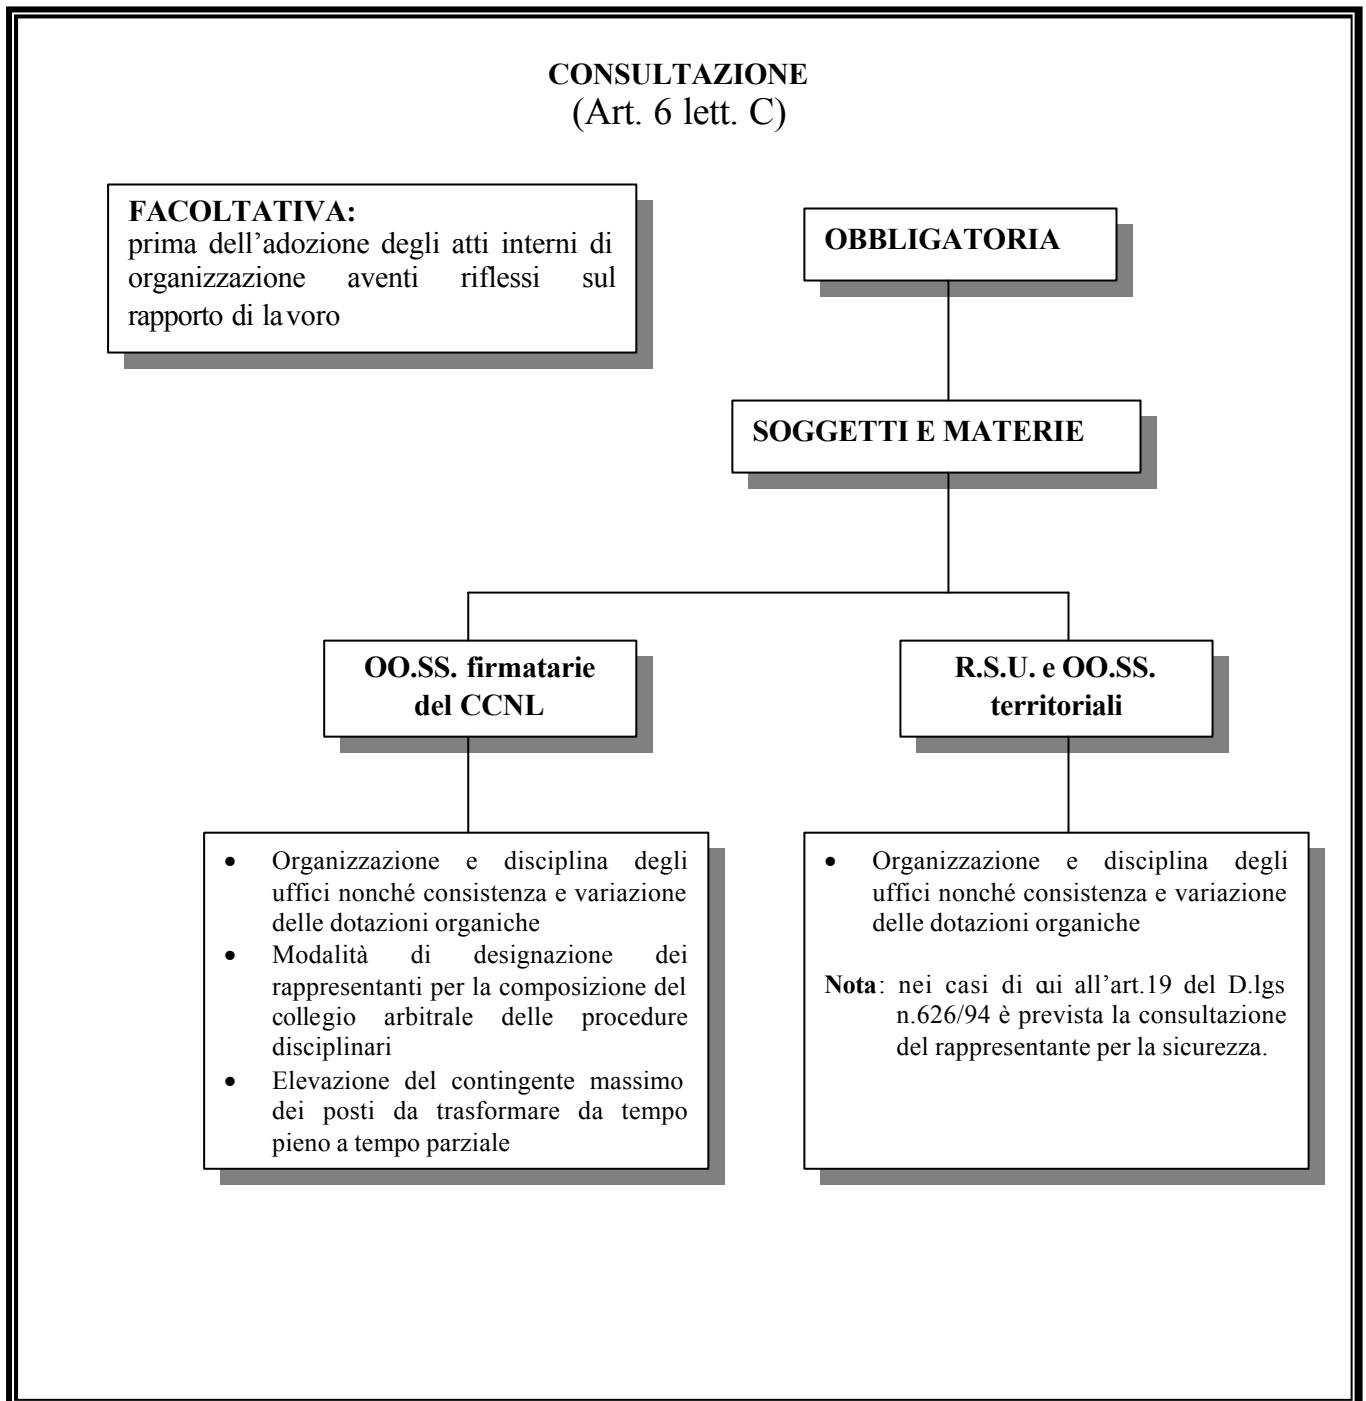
**CONSULTAZIONE**
(Art. 6 lett. C)

**FACOLTATIVA:**
prima dell'adozione degli atti interni di organizzazione aventi riflessi sul rapporto di la voro

**OBBLIGATORIA**

**SOGGETTI E MATERIE**

**OO.SS. firmatarie del CCNL**

**R.S.U. e OO.SS. territoriali**

- Organizzazione e disciplina degli uffici nonché consistenza e variazione delle dotazioni organiche
- Modalità di designazione dei rappresentanti per la composizione del collegio arbitrale delle procedure disciplinari
- Elevazione del contingente massimo dei posti da trasformare da tempo pieno a tempo parziale

- Organizzazione e disciplina degli uffici nonché consistenza e variazione delle dotazioni organiche

**Nota**: nei casi di cui all'art.19 del D.lgs n.626/94 è prevista la consultazione del rappresentante per la sicurezza.